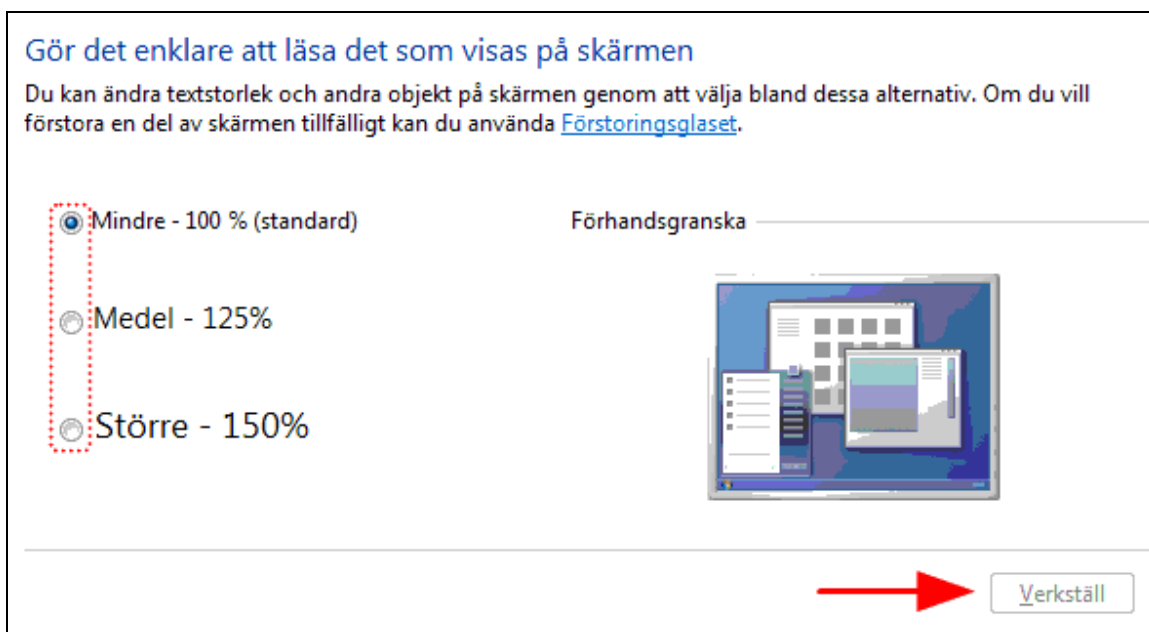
Gör det enklare att läsa det som visas på skärmen

Du kan ändra textstorlek och andra objekt på skärmen genom att välja bland dessa alternativ. Om du vill förstora en del av skärmen tillfälligt kan du använda Förstoringsglaset.

Mindre - 100 % (standard)

Medel - 125%

Större - 150%

Förhandsgranska

Verkställ